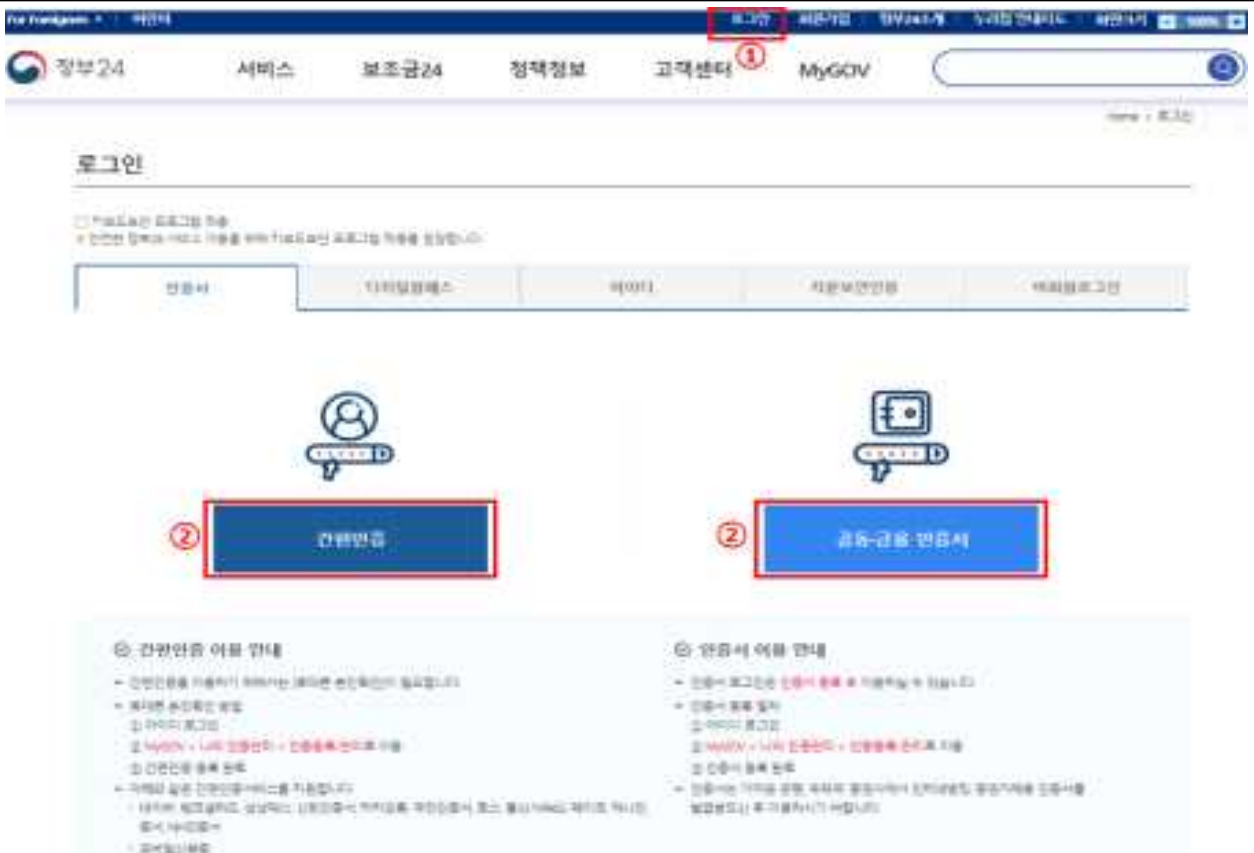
For Foreigners · 해외이

로그인 ① 회원가입 정부24소개 누리집 안내지도 화면크기 100%

정부24 서비스 보조금24 정책정보 고객센터 MyGOV

Home › 로그인

로그인

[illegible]

인증서 디지털원패스 아이디 지문보안인증 비회원로그인

② 간편인증

② 공동·금융 인증서

간편인증 이용 안내

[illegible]

인증서 이용 안내

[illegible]